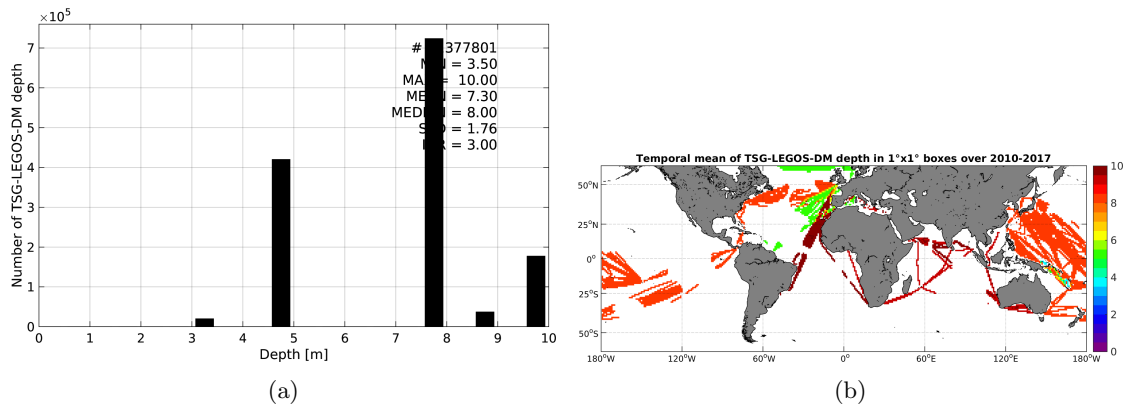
$\times10^5$
7
6
5
4
3
2
1
0
Number of TSG-LEGOS-DM depth
# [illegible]377801
M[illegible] = 3.50
MA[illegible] = 10.00
ME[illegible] = 7.30
MED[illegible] = 8.00
S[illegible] = 1.76
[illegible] = 3.00
0 1 2 3 4 5 6 7 8 9 10
Depth [m]
(a)

Temporal mean of TSG-LEGOS-DM depth in 1°x1° boxes over 2010-2017
50°N
25°N
0°
25°S
50°S
180°W 120°W 60°W 0° 60°E 120°E 180°W
10
8
6
4
2
0
(b)